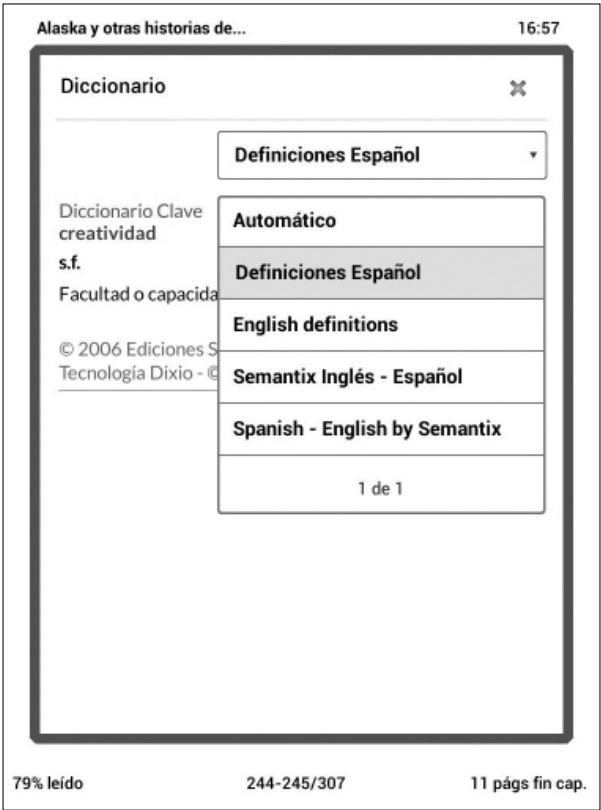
Alaska y otras historias de... 16:57

Diccionario

Definiciones Español

Diccionario Clave
creatividad
s.f.
Facultad o capacida

© 2006 Ediciones S
Tecnología Dixio - ©

Automático
Definiciones Español
English definitions
Semantix Inglés - Español
Spanish - English by Semantix
1 de 1

79% leído 244-245/307 11 págs fin cap.